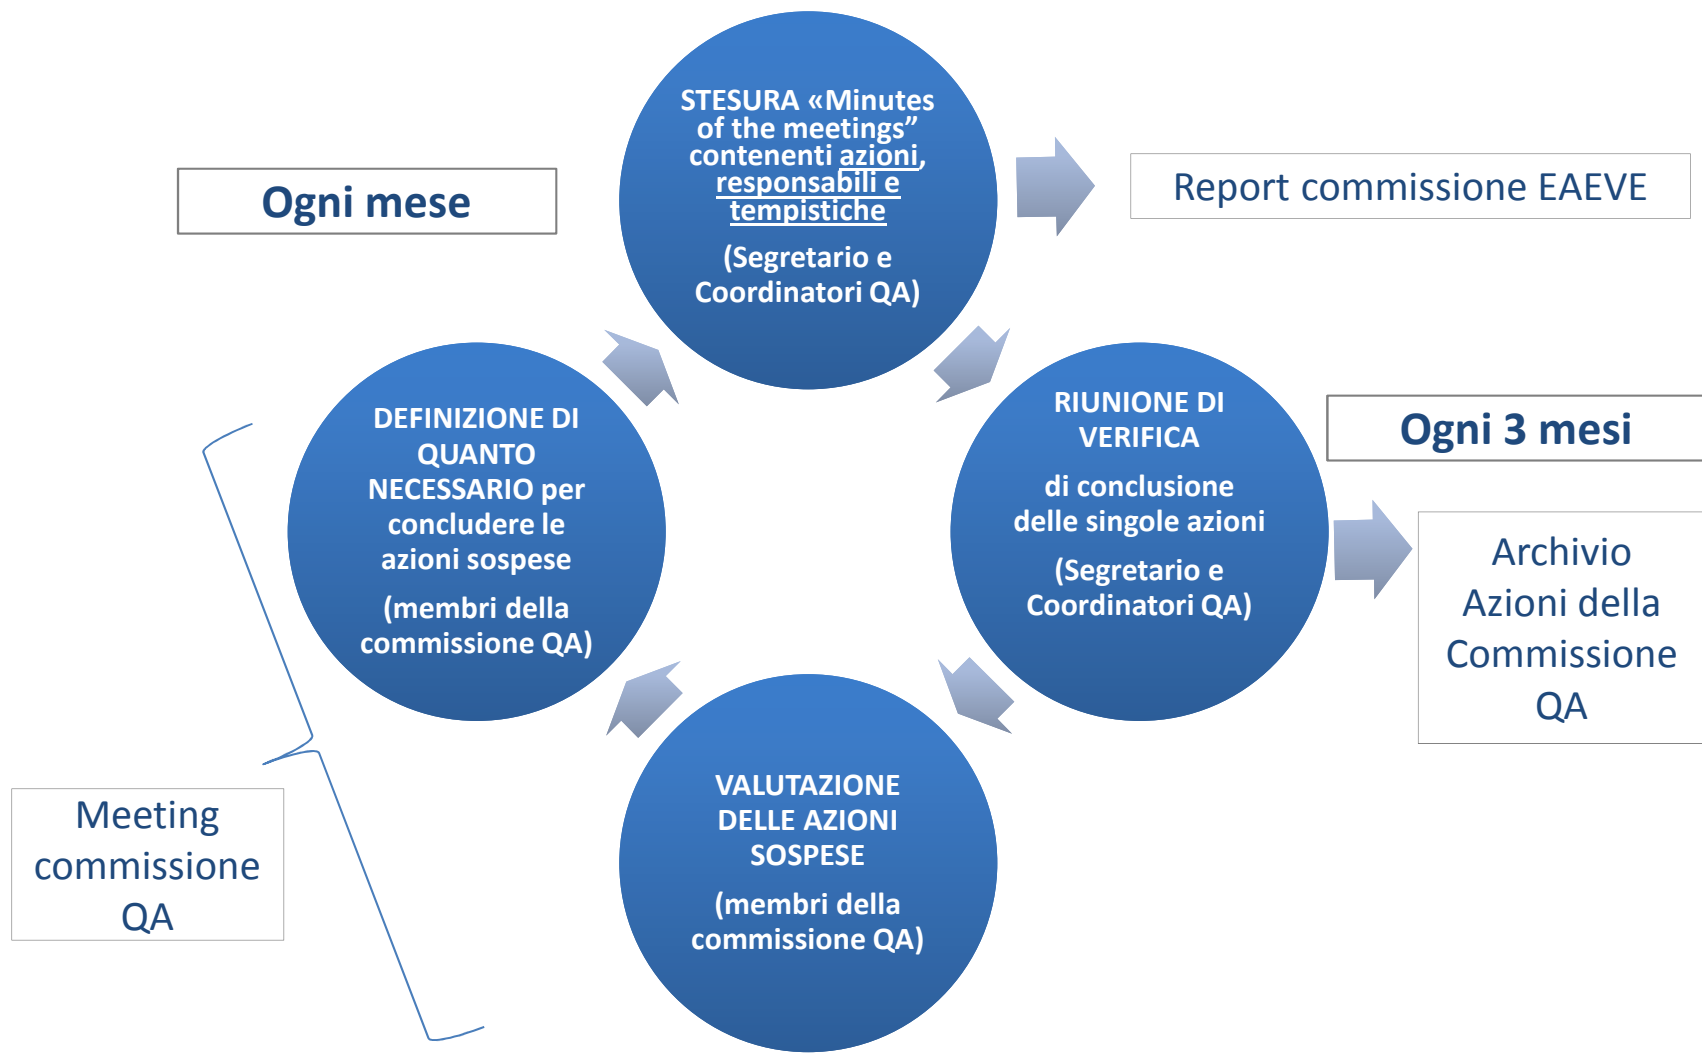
Ogni mese

STESURA «Minutes of the meetings" contenenti azioni, responsabili e tempistiche

(Segretario e Coordinatori QA)

Report commissione EAEVE

Ogni 3 mesi

RIUNIONE DI VERIFICA

di conclusione delle singole azioni

(Segretario e Coordinatori QA)

Archivio Azioni della Commissione QA

DEFINIZIONE DI QUANTO NECESSARIO per concludere le azioni sospese

(membri della commissione QA)

VALUTAZIONE DELLE AZIONI SOSPESE

(membri della commissione QA)

Meeting commissione QA